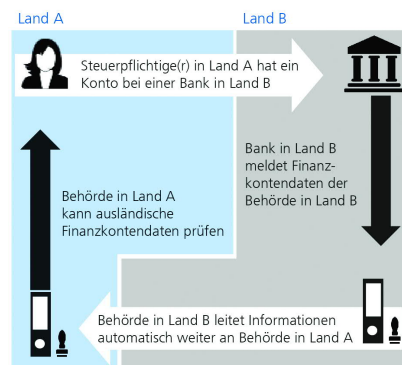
Land A

Land B

Steuerpflichtige(r) in Land A hat ein Konto bei einer Bank in Land B

Bank in Land B meldet Finanzkontendaten der Behörde in Land B

Behörde in Land A kann ausländische Finanzkontendaten prüfen

Behörde in Land B leitet Informationen automatisch weiter an Behörde in Land A